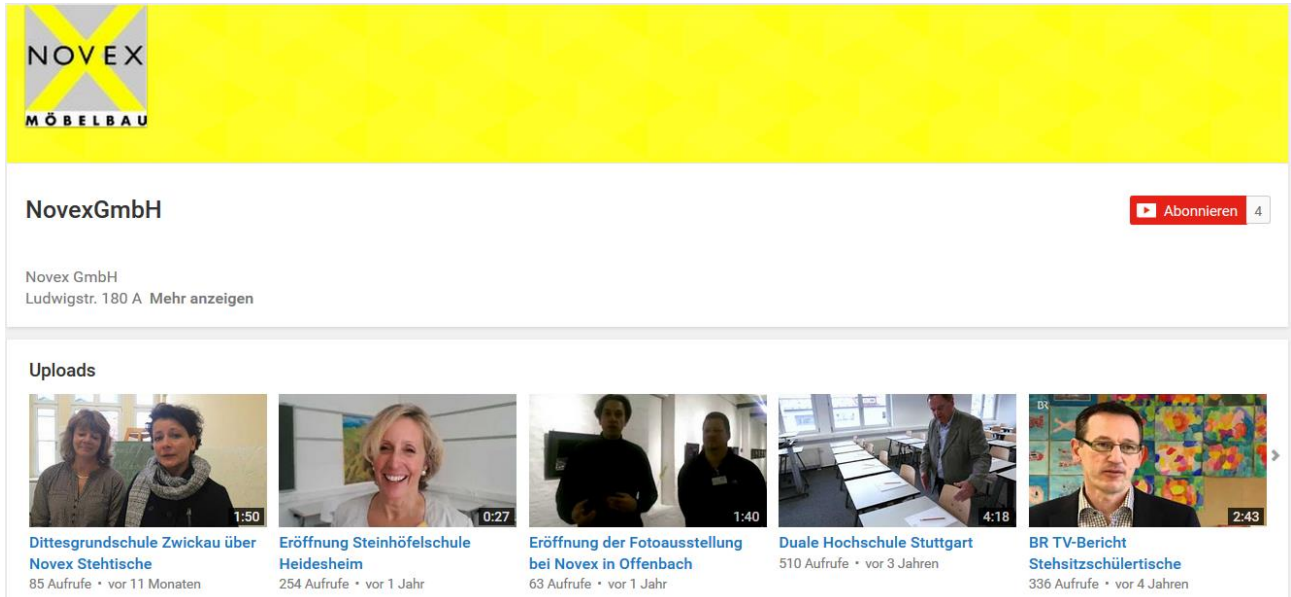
NOVEX
MÖBELBAU

NovexGmbH

Abonnieren 4

Novex GmbH
Ludwigstr. 180 A Mehr anzeigen

Uploads

1:50
Dittesgrundschule Zwickau über Novex Stehtische
85 Aufrufe • vor 11 Monaten

0:27
Eröffnung Steinhöfelschule Heidesheim
254 Aufrufe • vor 1 Jahr

1:40
Eröffnung der Fotoausstellung bei Novex in Offenbach
63 Aufrufe • vor 1 Jahr

4:18
Duale Hochschule Stuttgart
510 Aufrufe • vor 3 Jahren

BR
2:43
BR TV-Bericht Stehsitzschülertische
336 Aufrufe • vor 4 Jahren